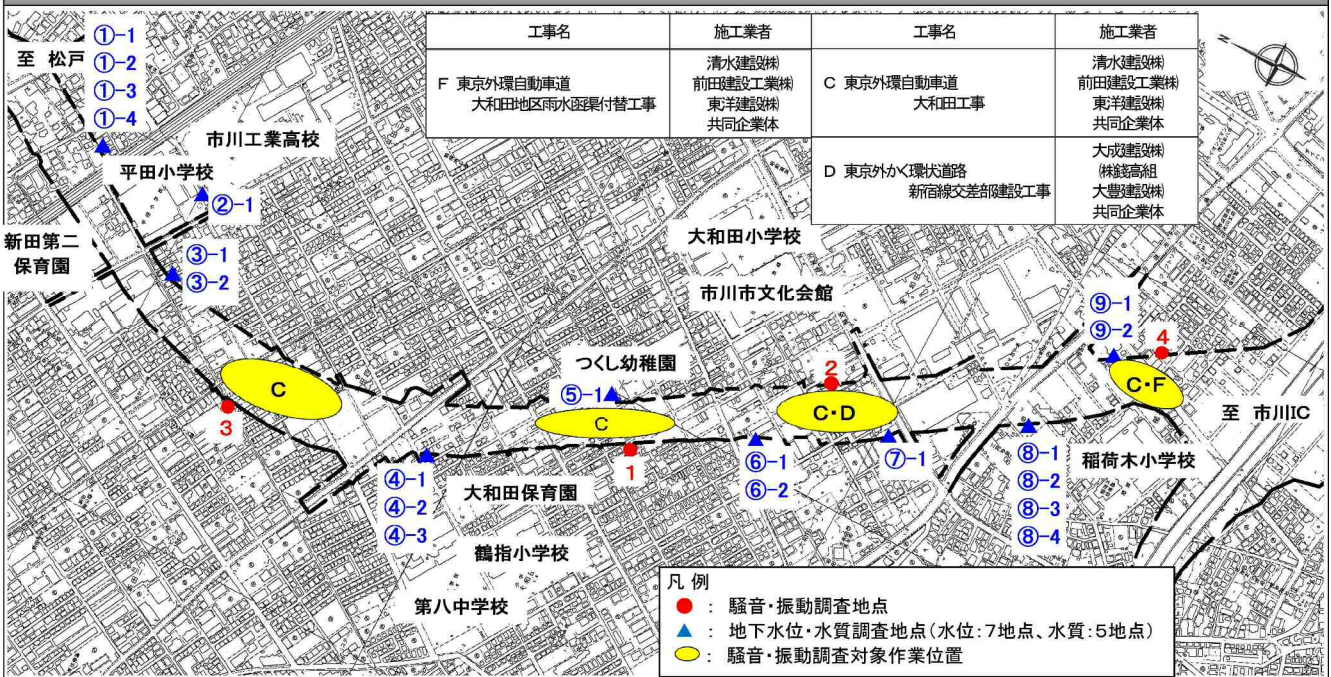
| 工事名 | 施工業者 | 工事名 | 施工業者 |
|---|---|---|---|
| F 東京外環自動車道 大和田地区雨水函渠付替工事 | 清水建設㈱ 前田建設工業㈱ 東洋建設㈱ 共同企業体 | C 東京外環自動車道 大和田工事 | 清水建設㈱ 前田建設工業㈱ 東洋建設㈱ 共同企業体 |
| | | D 東京外かく環状道路 新宿線交差部建設工事 | 大成建設㈱ ㈱錢高組 大豊建設㈱ 共同企業体 |

至 松戸
①-1
①-2
①-3
①-4
市川工業高校
平田小学校
②-1
新田第二保育園
③-1
③-2
大和田小学校
市川市文化会館
⑨-1
⑨-2
4
C・F
至 市川IC
C
3
つくし幼稚園
⑤-1
C
2
C・D
1
④-1
④-2
④-3
大和田保育園
⑥-1
⑥-2
⑦-1
⑧-1
⑧-2
⑧-3
⑧-4
稲荷木小学校
鶴指小学校
第八中学校

凡 例
● : 騒音・振動調査地点
▲ : 地下水位・水質調査地点（水位：7地点、水質：5地点）
: 騒音・振動調査対象作業位置